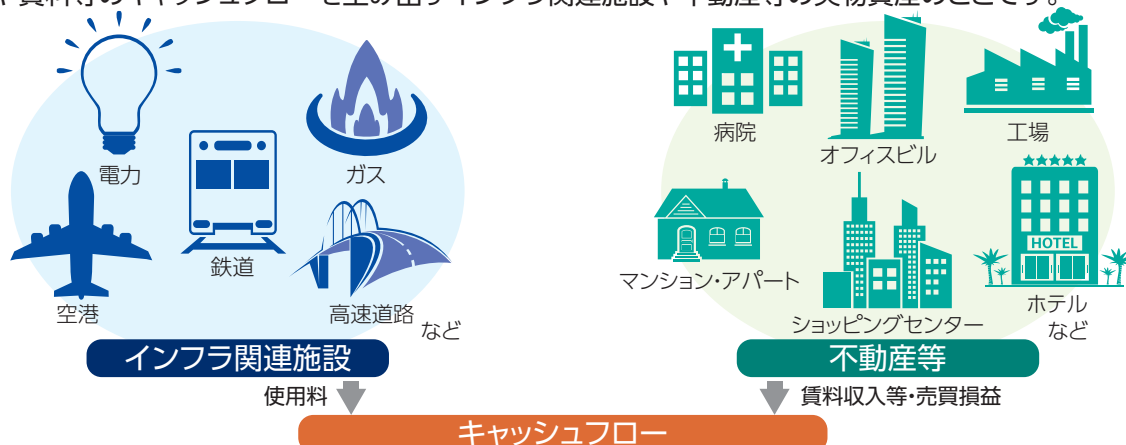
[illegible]賃料等のキャッシュフローを生み出すインフラ関連施設や不動産等の実物資産のことです。

電力
ガス
鉄道
空港
高速道路
など
インフラ関連施設
使用料

病院
オフィスビル
工場
マンション・アパート
ショッピングセンター
HOTEL
ホテル
など
不動産等
賃料収入等・売買損益

キャッシュフロー